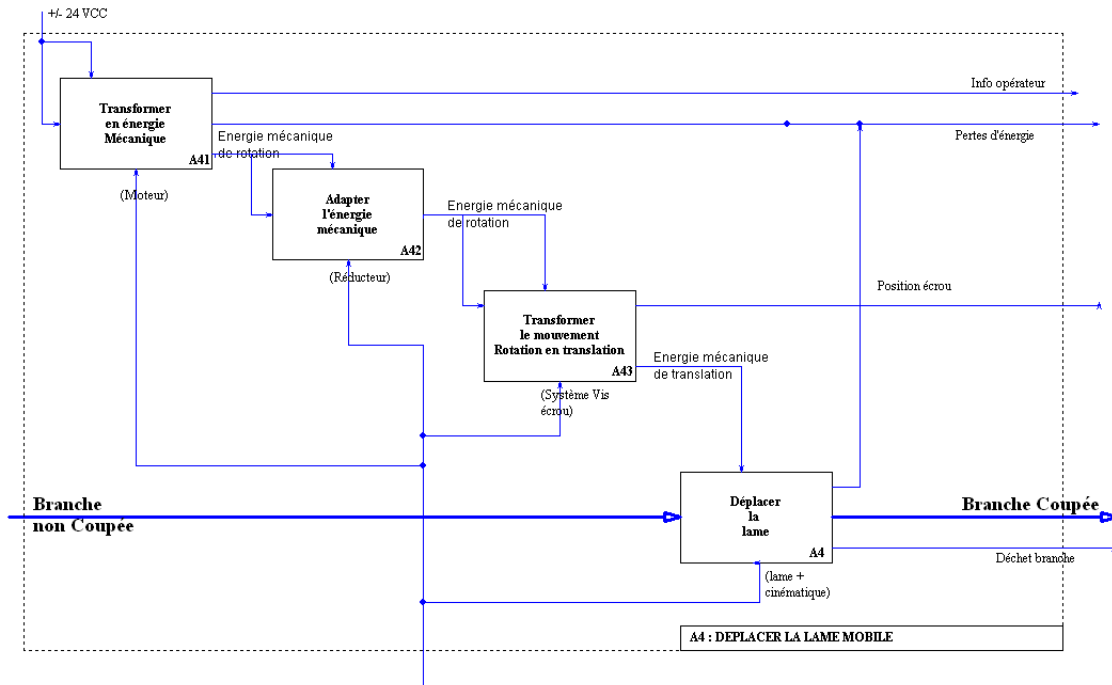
+/- 24 VCC

Transformer en énergie Mécanique

A41

(Moteur)

Info opérateur

Pertes d'énergie

Energie mécanique de rotation

Adapter l'énergie mécanique

A42

(Réducteur)

Energie mécanique de rotation

Transformer le mouvement Rotation en translation

A43

Position écrou

(Système Vis écrou)

Energie mécanique de translation

Branche non Coupée

Déplacer la lame

A4

Branche Coupée

Déchet branche

(lame + cinématique)

A4 : DEPLACER LA LAME MOBILE